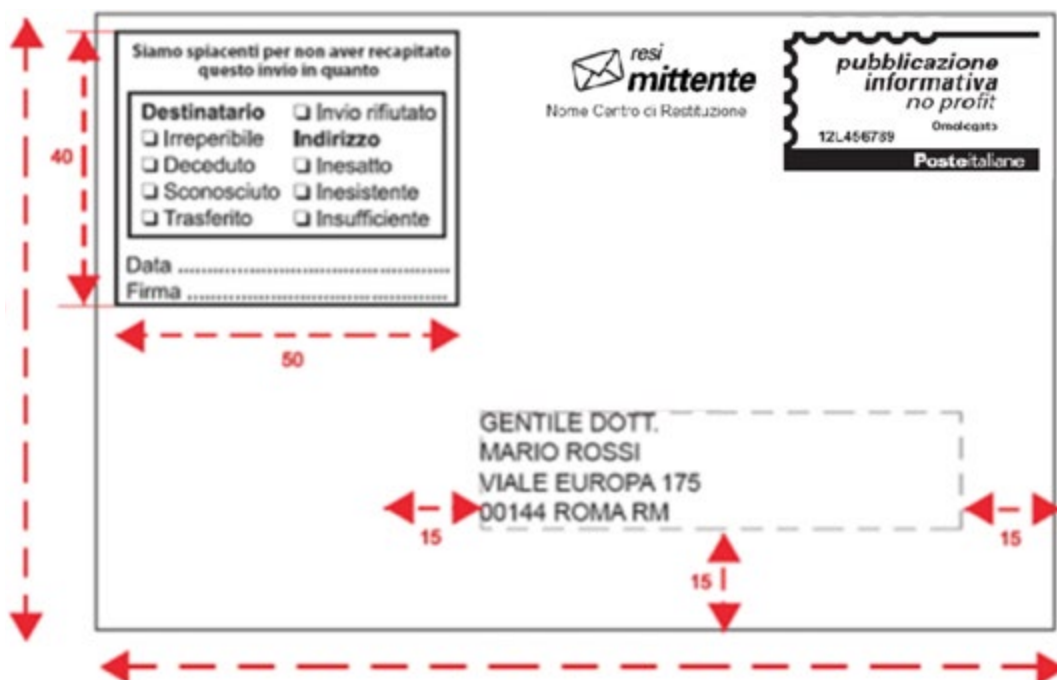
Siamo spiacenti per non aver recapitato questo invio in quanto

Destinatario
❑ Irreperibile
❑ Deceduto
❑ Sconosciuto
❑ Trasferito

❑ Invio rifiutato
Indirizzo
❑ Inesatto
❑ Inesistente
❑ Insufficiente

Data .................................
Firma .................................

40

50

resi
mittente
Nome Centro di Restituzione

pubblicazione
informativa
no profit
Omologato
12L456789
Posteitaliane

GENTILE DOTT.
MARIO ROSSI
VIALE EUROPA 175
00144 ROMA RM

15

15

15